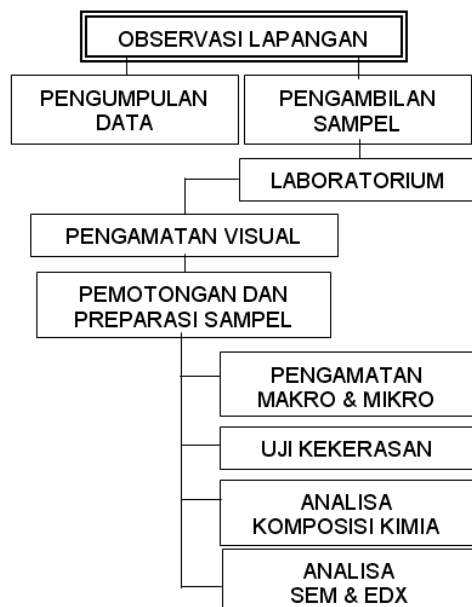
OBSERVASI LAPANGAN

PENGUMPULAN DATA

PENGAMBILAN SAMPEL

LABORATORIUM

PENGAMATAN VISUAL

PEMOTONGAN DAN PREPARASI SAMPEL

PENGAMATAN MAKRO & MIKRO

UJI KEKERASAN

ANALISA KOMPOSISI KIMIA

ANALISA SEM & EDX